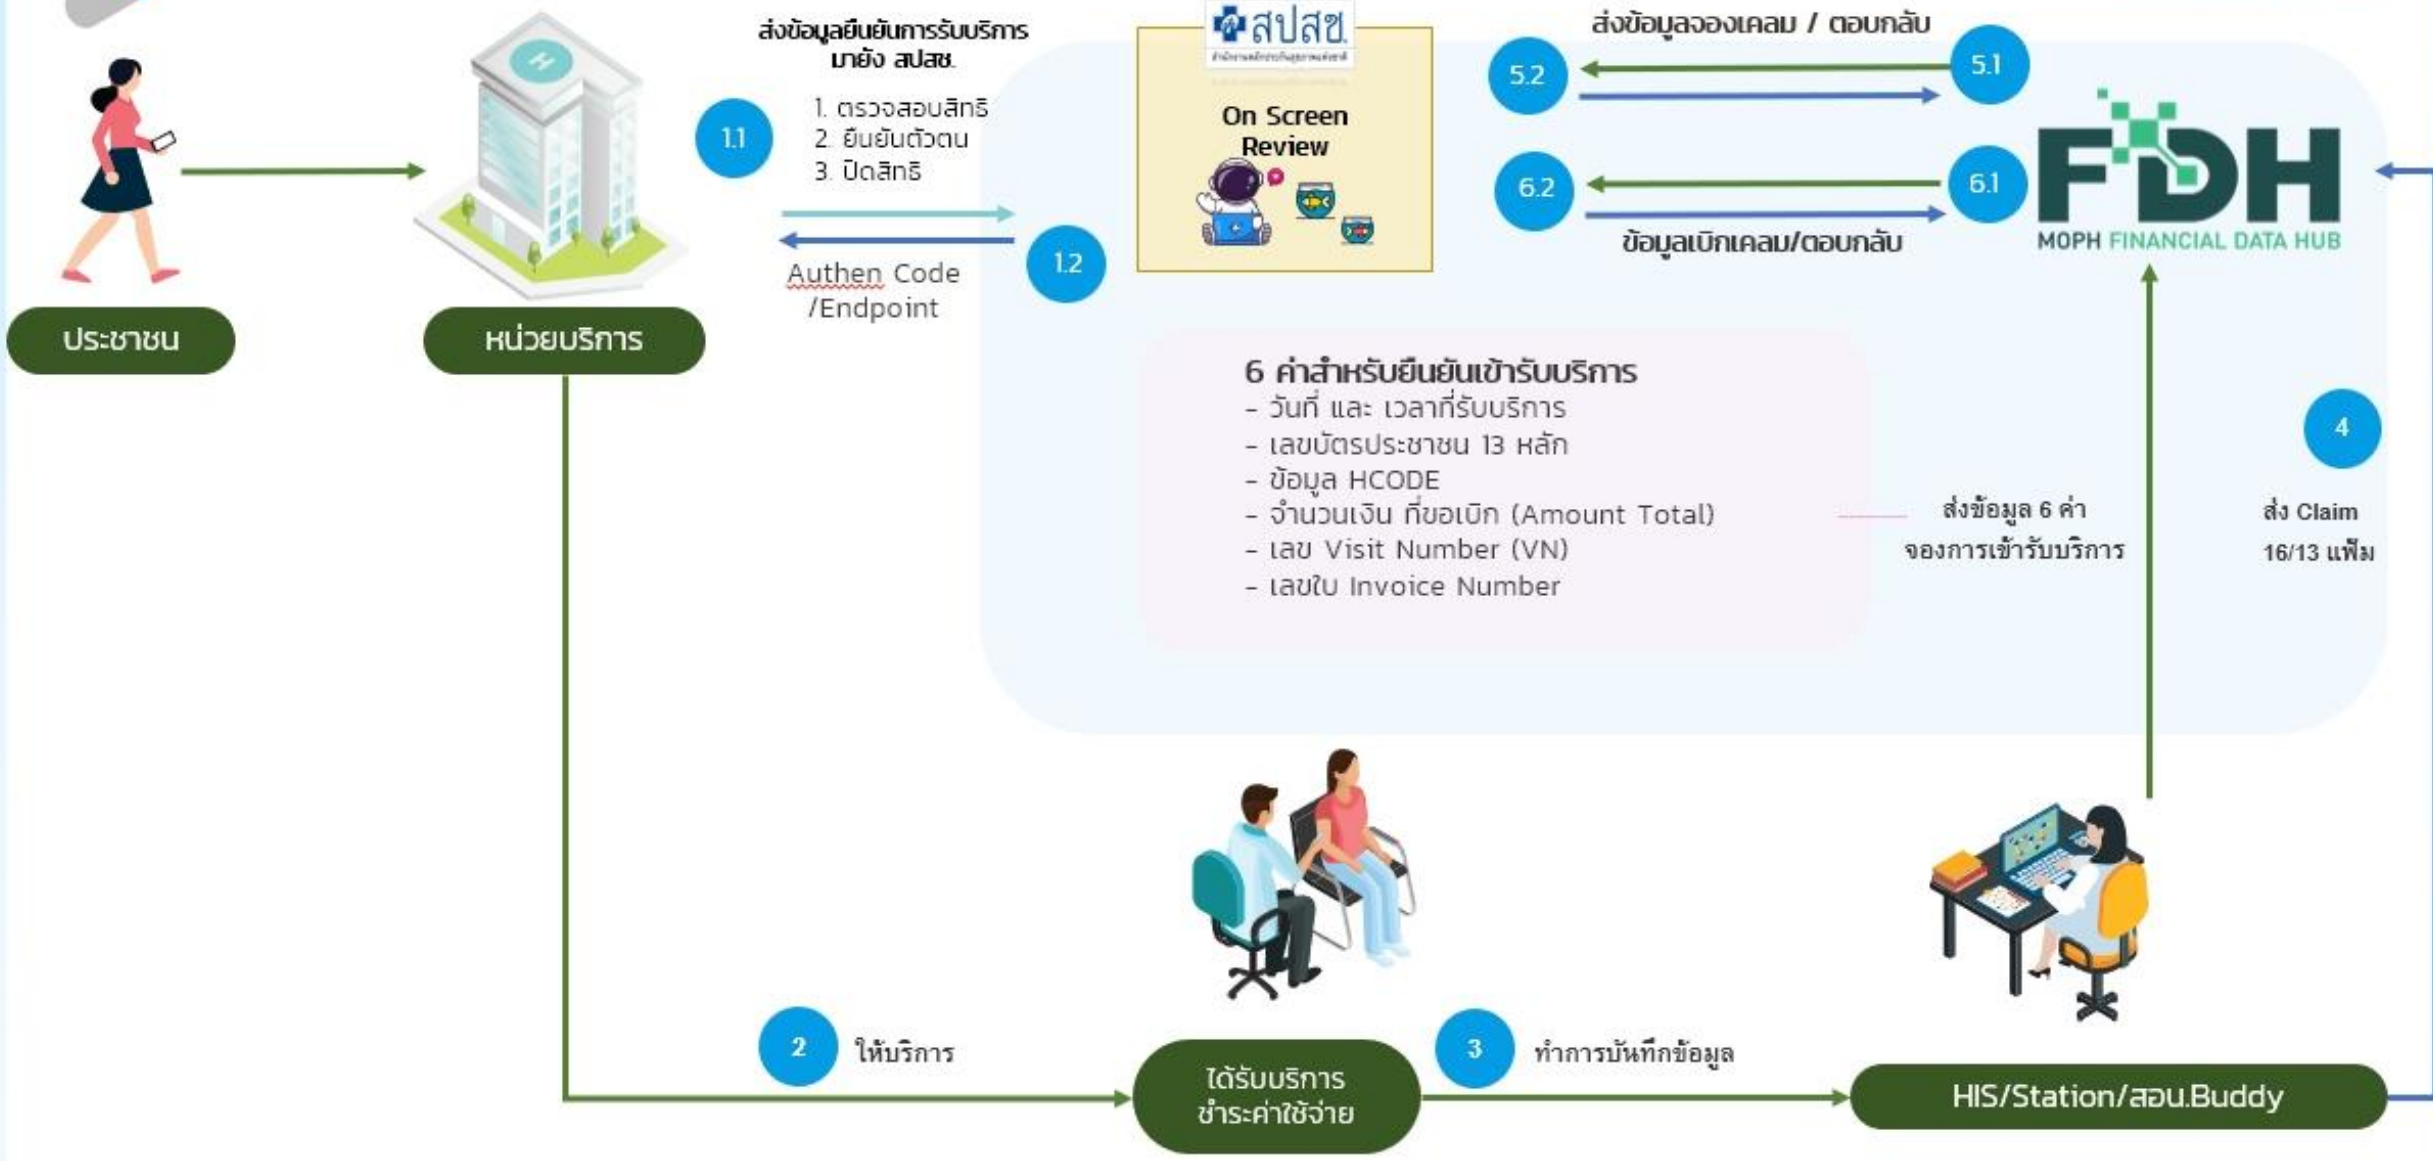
ส่งข้อมูลยืนยันการรับบริการมายัง สปสช.

1.1

1. ตรวจสอบสิทธิ
2. ยืนยันตัวตน
3. ปิดสิทธิ

1.2

Authen Code /Endpoint

ประชาชน

หน่วยบริการ

สปสช.

On Screen Review

ส่งข้อมูลจองเคลม / ตอบกลับ

5.2

5.1

6.2

6.1

ข้อมูลเบิกเคลม/ตอบกลับ

FDH
MOPH FINANCIAL DATA HUB

6 ค่าสำหรับยืนยันเข้ารับบริการ
- วันที่ และ เวลาที่รับบริการ
- เลขบัตรประชาชน 13 หลัก
- ข้อมูล HCODE
- จำนวนเงิน ที่ขอเบิก (Amount Total)
- เลข Visit Number (VN)
- เลขใบ Invoice Number

ส่งข้อมูล 6 ค่า จองการเข้ารับบริการ

4

ส่ง Claim 16/13 แฟ้ม

2

ให้บริการ

ได้รับบริการ ชำระค่าใช้จ่าย

3

ทำการบันทึกข้อมูล

HIS/Station/สอน.Buddy